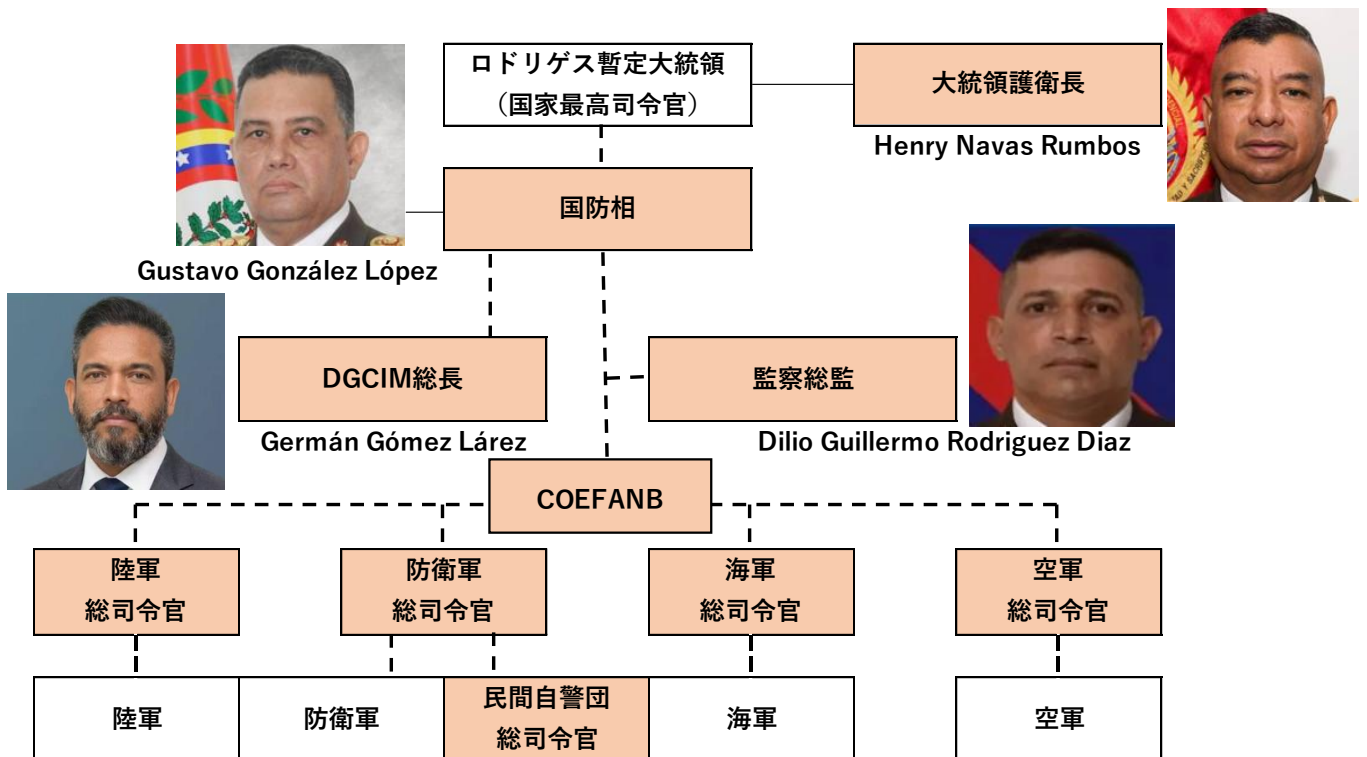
ロドリゲス暫定大統領
（国家最高司令官）

大統領護衛長
Henry Navas Rumbos

国防相
Gustavo González López

DGCIM総長
Germán Gómez Lárez

監察総監
Dilio Guillermo Rodriguez Diaz

COEFANB

陸軍
総司令官

防衛軍
総司令官

海軍
総司令官

空軍
総司令官

陸軍

防衛軍

民間自警団
総司令官

海軍

空軍